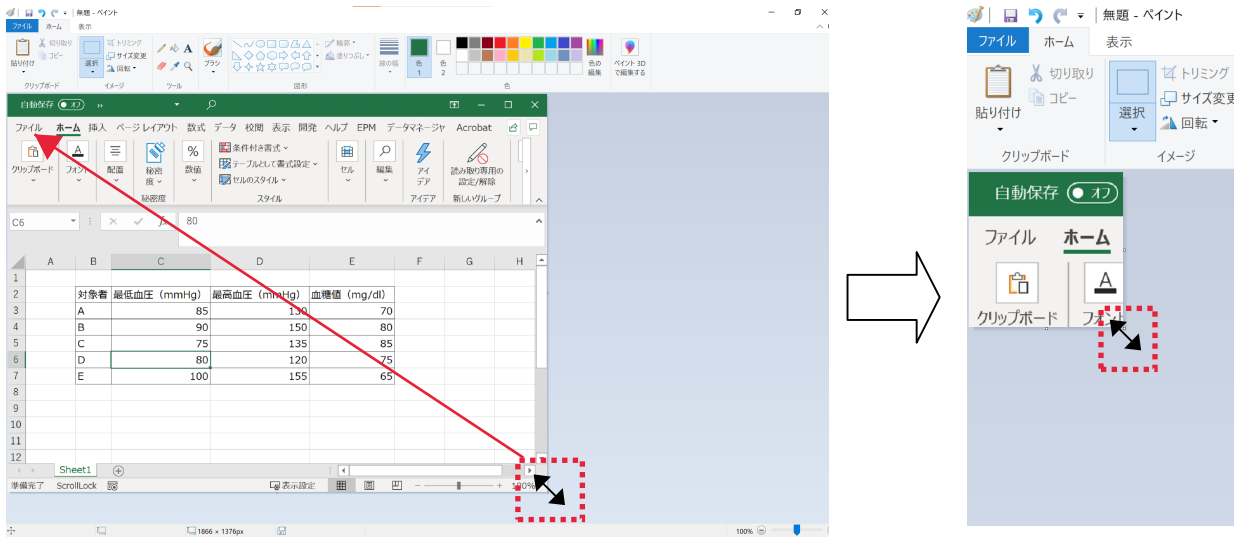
無題 - ペイント
ファイル ホーム 表示
貼り付け 切り取り コピー クリップボード
選択 トリミング サイズ変更 回転 イメージ
ツール ブラシ
輪郭 塗りつぶし 図形
線の幅 色1 色2 色の編集 ペイント 3D で編集する 色

自動保存 オフ
ファイル ホーム 挿入 ページ レイアウト 数式 データ 校閲 表示 開発 ヘルプ EPM データマネージャ Acrobat
クリップボード フォント 配置 秘密度 数値 条件付き書式 テーブルとして書式設定 セルのスタイル スタイル セル 編集 アイデア 読み取り専用の設定/解除 新しいグループ
秘密度 アイデア
C6 80

|   | A | B | C | D | E | F | G | H |
|---|---|---|---|---|---|---|---|---|
| 1 | | | | | | | | |
| 2 | | 対象者 | 最低血圧（mmHg） | 最高血圧（mmHg） | 血糖値（mg/dl） | | | |
| 3 | | A | 85 | 130 | 70 | | | |
| 4 | | B | 90 | 150 | 80 | | | |
| 5 | | C | 75 | 135 | 85 | | | |
| 6 | | D | 80 | 120 | 75 | | | |
| 7 | | E | 100 | 155 | 65 | | | |
| 8 | | | | | | | | |
| 9 | | | | | | | | |
| 10 | | | | | | | | |
| 11 | | | | | | | | |
| 12 | | | | | | | | |

Sheet1
準備完了 ScrollLock 表示設定 100%
1866 × 1376px 100%

無題 - ペイント
ファイル ホーム 表示
貼り付け 切り取り コピー クリップボード
選択 トリミング サイズ変更 回転 イメージ
自動保存 オフ
ファイル ホーム
クリップボード フォント